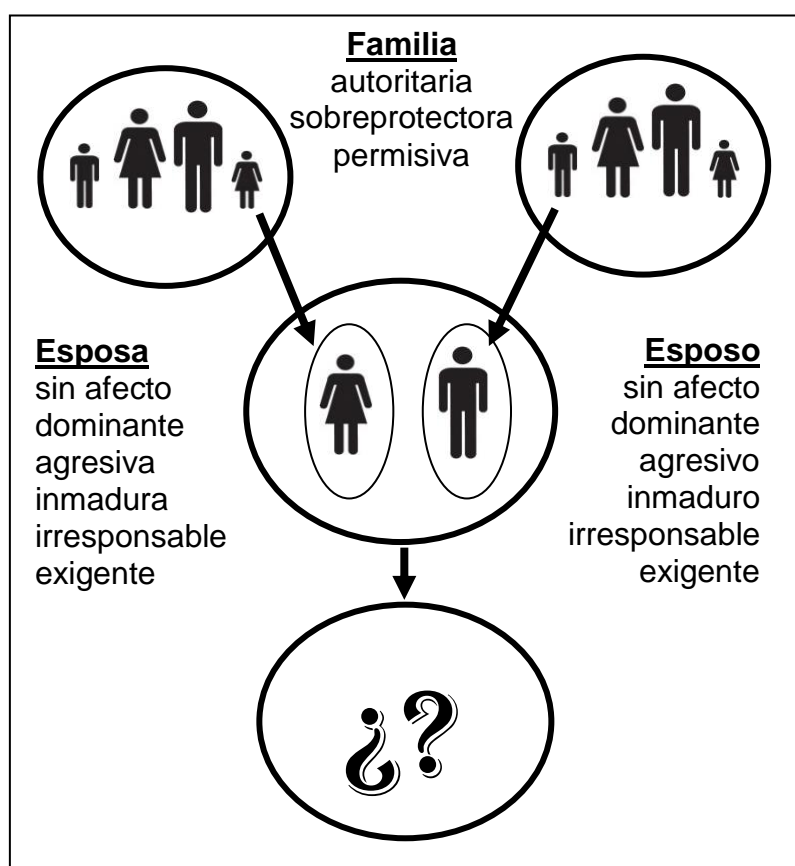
**Familia**
autoritaria
sobreprotectora
permisiva

**Esposa**
sin afecto
dominante
agresiva
inmadura
irresponsable
exigente

**Esposo**
sin afecto
dominante
agresivo
inmaduro
irresponsable
exigente

¿?